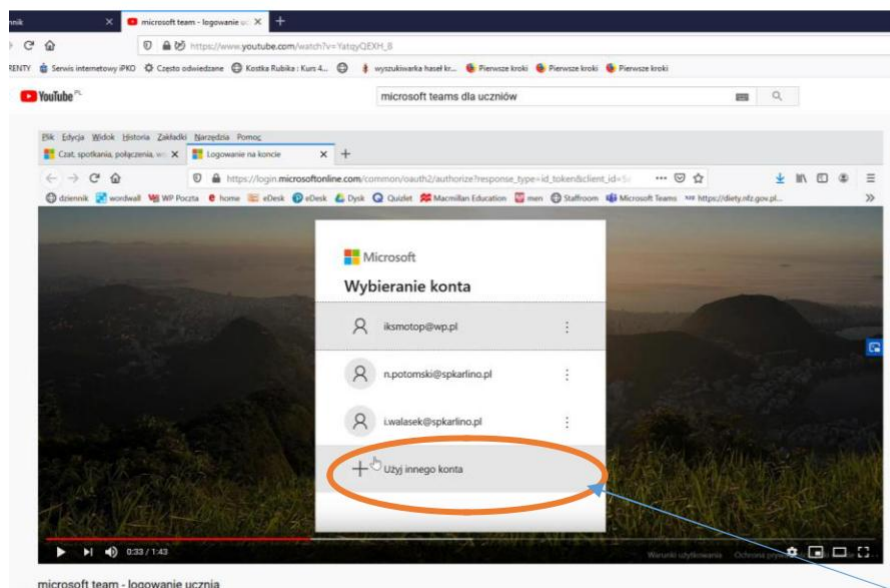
nnik
microsoft team - logowanie u
https://www.youtube.com/watch?v=YatqyQEXH_8
RENTY Serwis internetowy iPKO Często odwiedzane Kostka Rubika : Kurs 4... wyszukiwarka haseł kr... Pierwsze kroki Pierwsze kroki Pierwsze kroki
YouTube PL
microsoft teams dla uczniów

Plik Edycja Widok Historia Zakładki Narzędzia Pomoc
Czat, spotkania, połączenia, w
Logowanie na koncie
https://login.microsoftonline.com/common/oauth2/authorize?response_type=id_token&client_id=
dziennik wordwall WP Poczta home eDesk eDesk Dysk Quizlet Macmillan Education men Staffroom Microsoft Teams https://diety.nfz.gov.pl...

Microsoft
Wybieranie konta
iksmotop@wp.pl
n.potomski@spkarlino.pl
i.walasek@spkarlino.pl
Użyj innego konta

0:33 / 1:43
Warunki użytkowania Ochrona prywat

microsoft team - logowanie ucznia